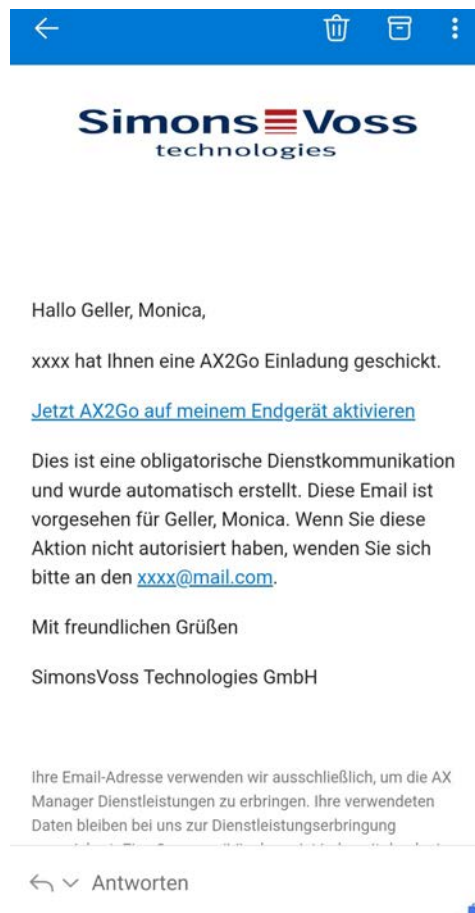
SimonsVoss
technologies

Hallo Geller, Monica,

xxxx hat Ihnen eine AX2Go Einladung geschickt.

Jetzt AX2Go auf meinem Endgerät aktivieren

Dies ist eine obligatorische Dienstkommunikation und wurde automatisch erstellt. Diese Email ist vorgesehen für Geller, Monica. Wenn Sie diese Aktion nicht autorisiert haben, wenden Sie sich bitte an den xxxx@mail.com.

Mit freundlichen Grüßen

SimonsVoss Technologies GmbH

Ihre Email-Adresse verwenden wir ausschließlich, um die AX Manager Dienstleistungen zu erbringen. Ihre verwendeten Daten bleiben bei uns zur Dienstleistungserbringung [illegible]

Antworten